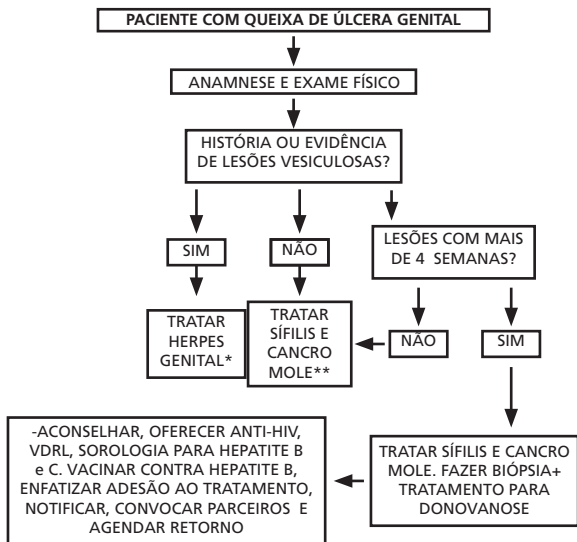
PACIENTE COM QUEIXA DE ÚLCERA GENITAL

ANAMNESE E EXAME FÍSICO

HISTÓRIA OU EVIDÊNCIA DE LESÕES VESICULOSAS?

SIM

NÃO

LESÕES COM MAIS DE 4 SEMANAS?

TRATAR HERPES GENITAL*

TRATAR SÍFILIS E CANCRO MOLE**

NÃO

SIM

-ACONSELHAR, OFERECER ANTI-HIV, VDRL, SOROLOGIA PARA HEPATITE B e C. VACINAR CONTRA HEPATITE B, ENFATIZAR ADESÃO AO TRATAMENTO, NOTIFICAR, CONVOCAR PARCEIROS E AGENDAR RETORNO

TRATAR SÍFILIS E CANCRO MOLE. FAZER BIÓPSIA+ TRATAMENTO PARA DONOVANOSE